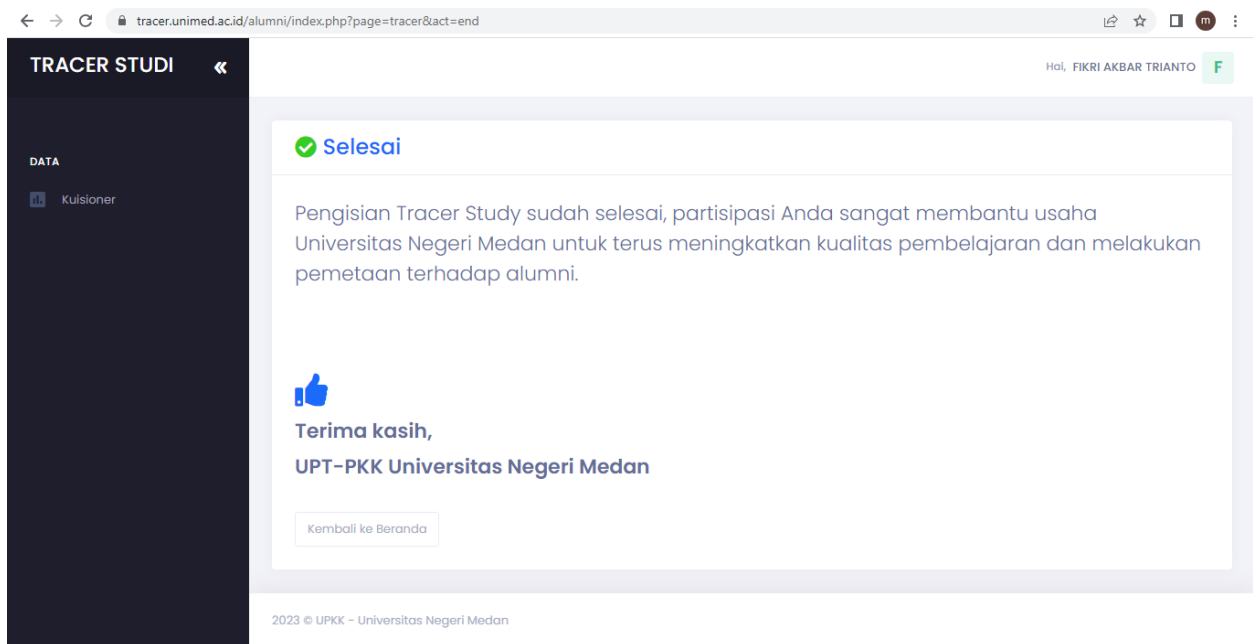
tracer.unimed.ac.id/alumni/index.php?page=tracer&act=end

m

TRACER STUDI «

Hai, FIKRI AKBAR TRIANTO F

DATA

Kuisioner

Selesai

Pengisian Tracer Study sudah selesai, partisipasi Anda sangat membantu usaha Universitas Negeri Medan untuk terus meningkatkan kualitas pembelajaran dan melakukan pemetaan terhadap alumni.

Terima kasih,

UPT-PKK Universitas Negeri Medan

Kembali ke Beranda

2023 © UPKK - Universitas Negeri Medan